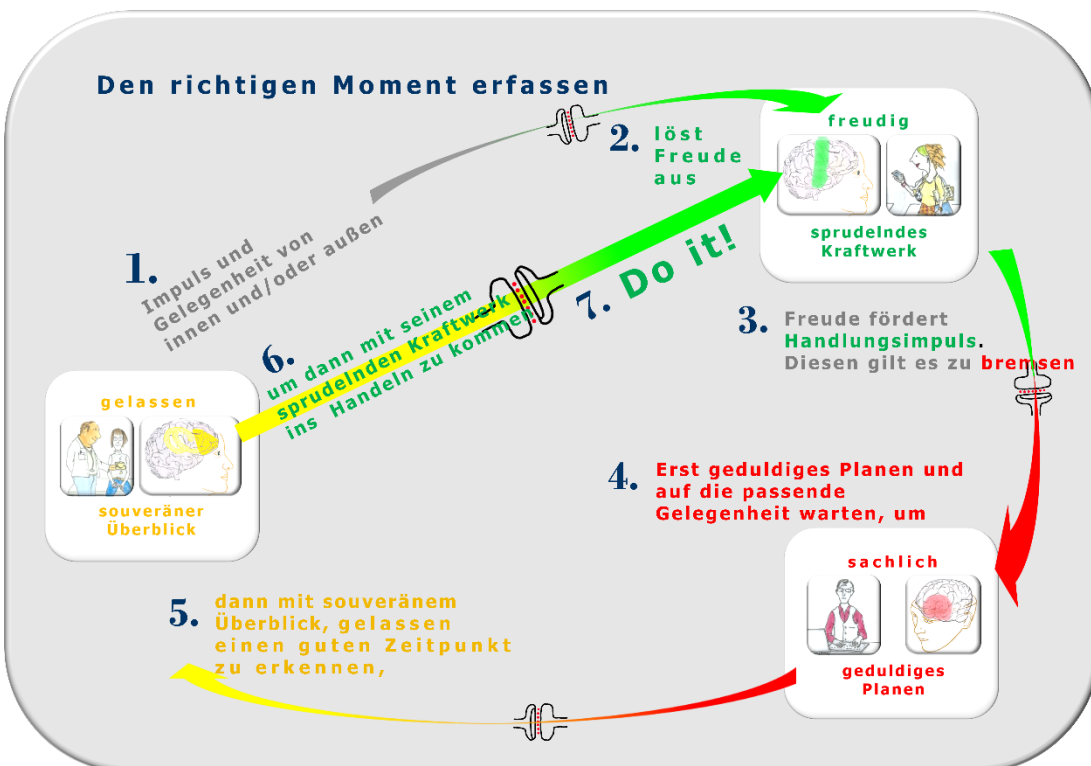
Den richtigen Moment erfassen

freudig

sprudelndes Kraftwerk

2. löst Freude aus

1. Impuls und Gelegenheit von innen und/oder außen

7. Do it!

6. um dann mit seinem sprudelnden Kraftwerk ins Handeln zu kommen

3. Freude fördert Handlungsimpuls. Diesen gilt es zu bremsen

gelassen

souveräner Überblick

4. Erst geduldiges Planen und auf die passende Gelegenheit warten, um

sachlich

geduldiges Planen

5. dann mit souveränem Überblick, gelassen einen guten Zeitpunkt zu erkennen,